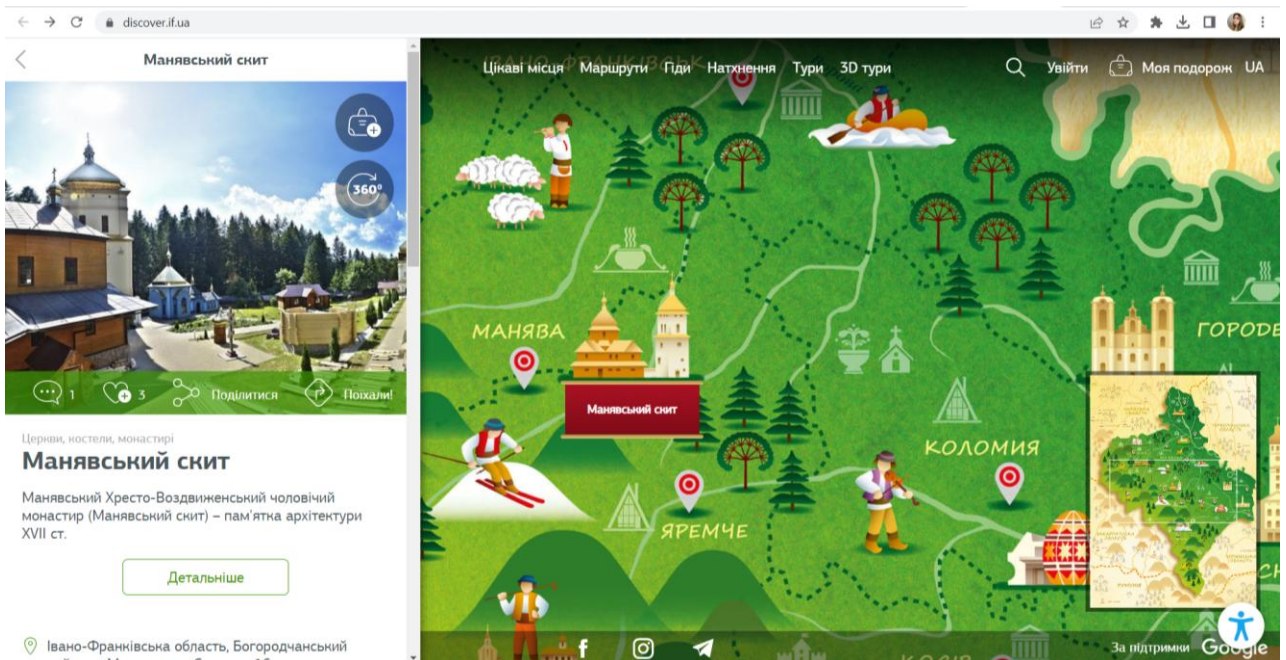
discover.if.ua

Манявський скит

360°

1 3 Поділитися Поїхали!

Церкви, костели, монастирі

Манявський скит

Манявський Хресто-Воздвиженський чоловічий монастир (Манявський скит) – пам'ятка архітектури XVII ст.

Детальніше

Івано-Франківська область, Богородчанський

Цікаві місця Маршрути Гіди Натхнення Тури 3D тури Увійти Моя подорож UA

МАНЯВА

Манявський скит

КОЛОМИЯ

ЯРЕМЧЕ

ГОРОДЕ

За підтримки Google